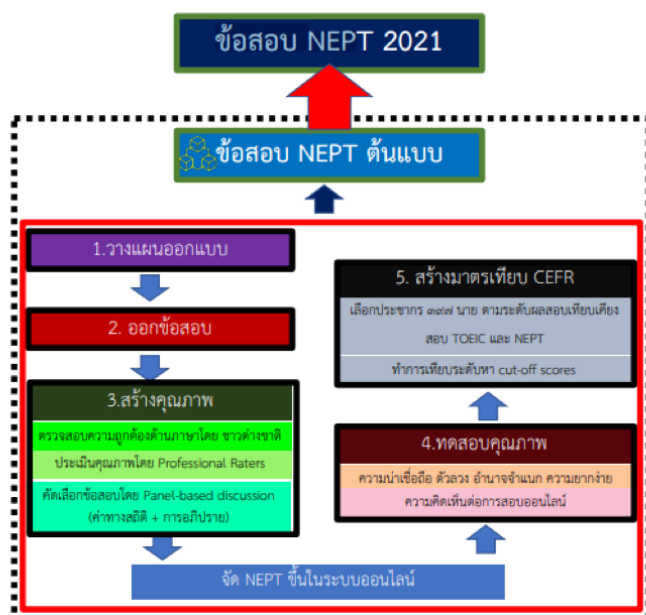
ข้อสอบ NEPT 2021

ข้อสอบ NEPT ต้นแบบ

1.วางแผนออกแบบ

2. ออกข้อสอบ

3.สร้างคุณภาพ

ตรวจสอบความถูกต้องด้านภาษาโดย ชาวต่างชาติ

ประเมินคุณภาพโดย Professional Raters

คัดเลือกข้อสอบโดย Panel-based discussion (ค่าทางสถิติ + การอภิปราย)

จัด NEPT ขึ้นในระบบออนไลน์

5. สร้างมาตรเทียบ CEFR

เลือกประชากร ๓๙๗ นาย ตามระดับผลสอบเทียบเคียง สอบ TOEIC และ NEPT

ทำการเทียบระดับหา cut-off scores

4.ทดสอบคุณภาพ

ความน่าเชื่อถือ ตัวลวง อำนาจจำแนก ความยากง่าย

ความคิดเห็นต่อการสอบออนไลน์